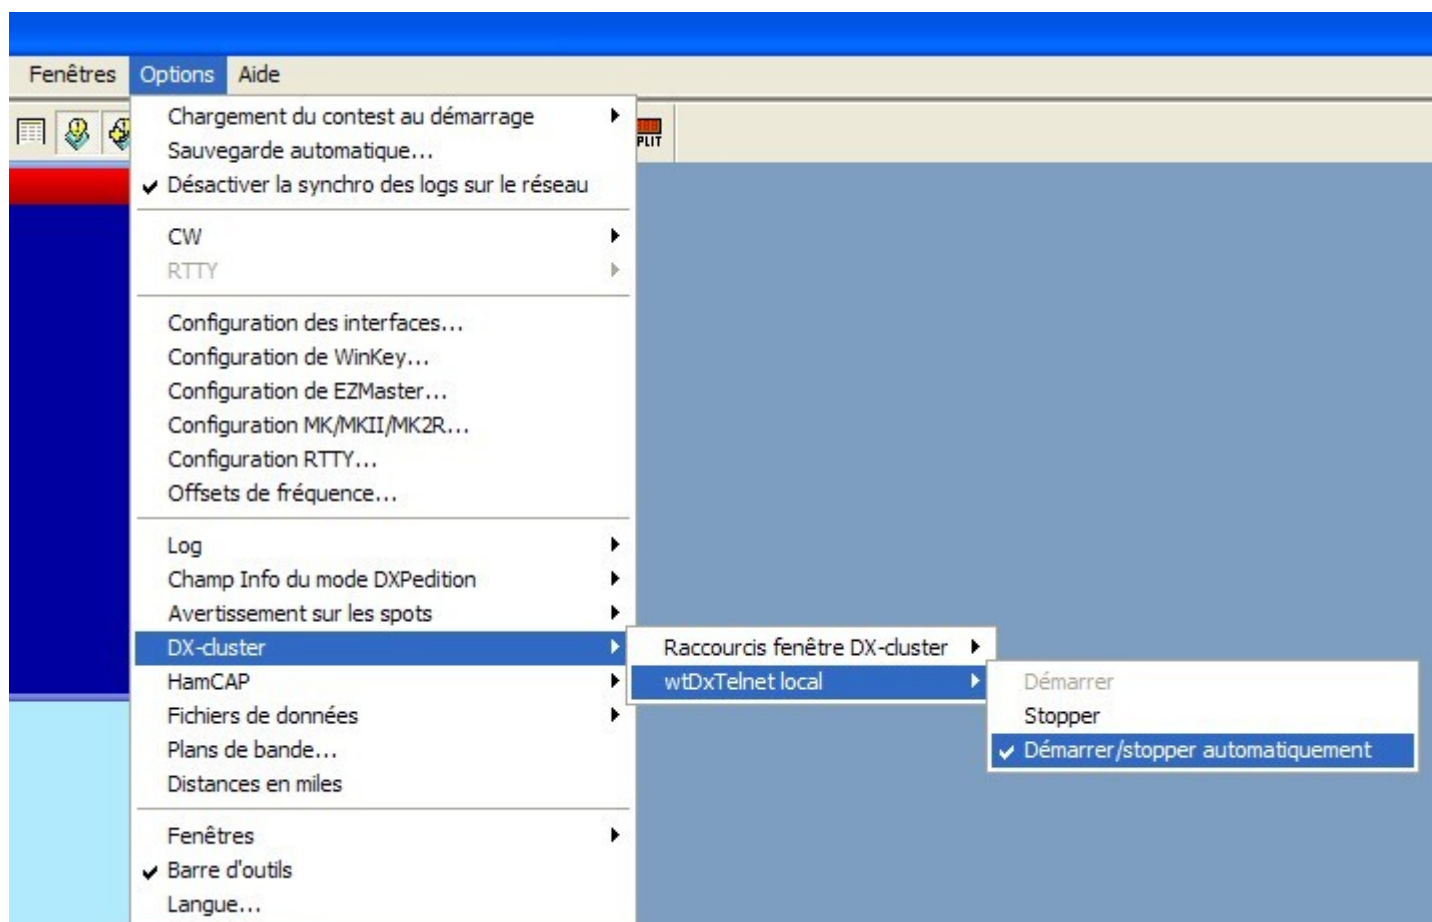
Fenêtres Options Aide

PLIT

Chargement du contest au démarrage
Sauvegarde automatique...
✔ Désactiver la synchro des logs sur le réseau

CW
RTTY

Configuration des interfaces...
Configuration de WinKey...
Configuration de EZMaster...
Configuration MK/MKII/MK2R...
Configuration RTTY...
Offsets de fréquence...

Log
Champ Info du mode DXPedition
Avertissement sur les spots
DX-cluster
HamCAP
Fichiers de données
Plans de bande...
Distances en miles

Fenêtres
✔ Barre d'outils
Langue...

Raccourcis fenêtre DX-cluster
wtDxTelnet local

Démarrer
Stopper
✔ Démarrer/stopper automatiquement